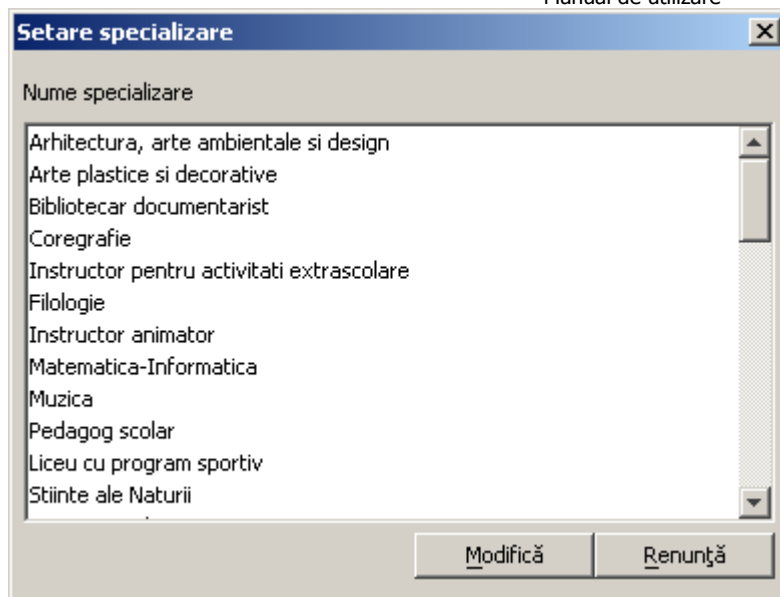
Manual de utilizare

Setare specializare

×

Nume specializare

Arhitectura, arte ambientale si design
Arte plastice si decorative
Bibliotecar documentarist
Coregrafie
Instructor pentru activitati extrascolare
Filologie
Instructor animator
Matematica-Informatica
Muzica
Pedagog scolar
Liceu cu program sportiv
Stiinte ale Naturii
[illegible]

Modifică

Renunţă